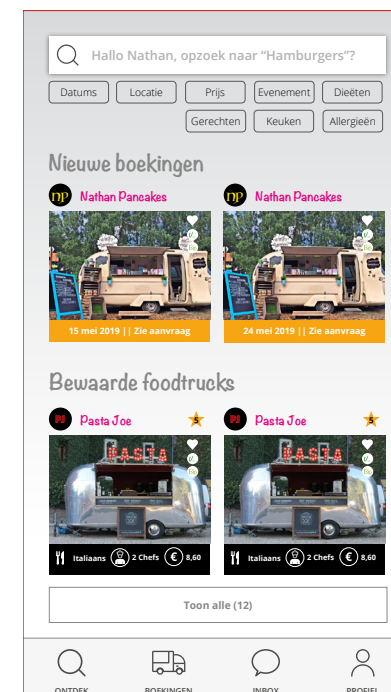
Hallo Nathan, opzoek naar "Hamburgers"?

Datums | Locatie | Prijs | Evenement | Diëten | Gerechten | Keuken | Allergieën

Nieuwe boekingen

NP Nathan Pancakes

15 mei 2019 || Zie aanvraag

NP Nathan Pancakes

24 mei 2019 || Zie aanvraag

Bewaarde foodtrucks

PJ Pasta Joe

5

PASTA

Italiaans 2 Chefs € 8,60

PJ Pasta Joe

5

PASTA

Italiaans 2 Chefs € 8,60

Toon alle (12)

ONTDEK BOEKINGEN INBOX PROFIEL